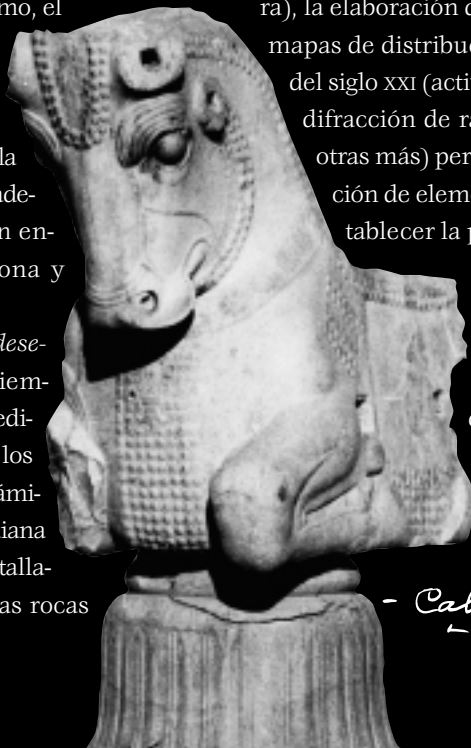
mo, el

la
ndea
n en-
ona y

dese-
iem-
edi-
los
ámi-
iana
talla-
as rocas

ra), la elaboración d
mapas de distribuc
del siglo XXI (acti
difracción de ra
otras más) per
ción de elem
tablecer la p

c

- Cal